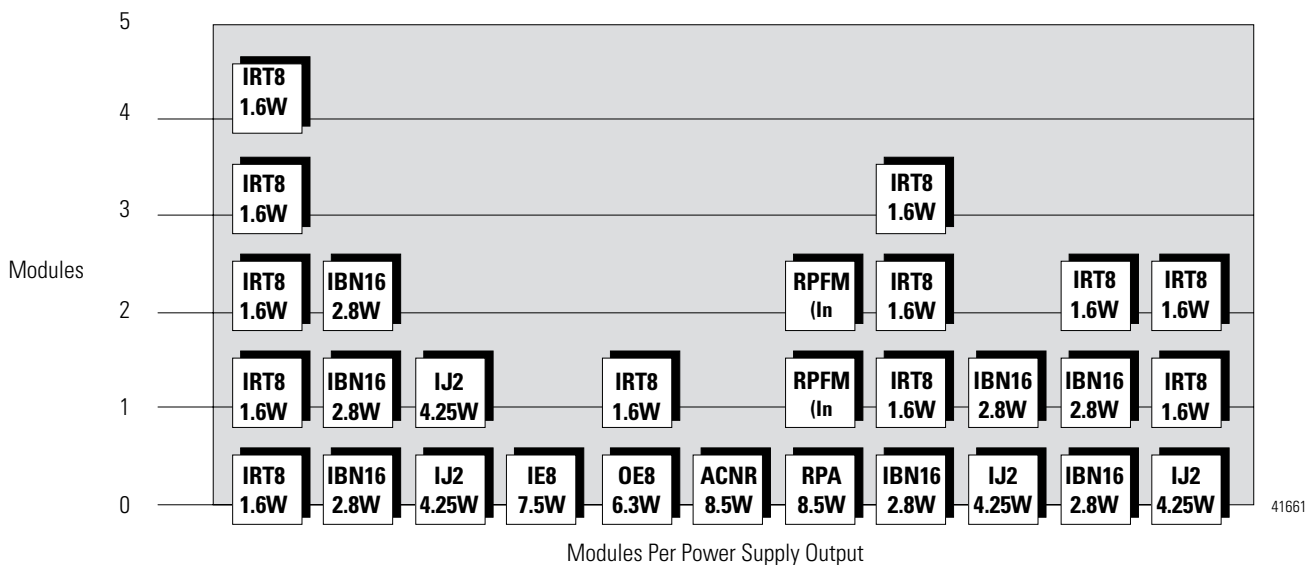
5

4

3

2

1

0

Modules

IRT8
1.6W

IRT8
1.6W

IRT8
1.6W

IRT8
1.6W

IRT8
1.6W

IBN16
2.8W

IBN16
2.8W

IBN16
2.8W

IJ2
4.25W

IJ2
4.25W

IE8
7.5W

IRT8
1.6W

OE8
6.3W

ACNR
8.5W

RPFM
(In

RPFM
(In

RPA
8.5W

IRT8
1.6W

IRT8
1.6W

IRT8
1.6W

IBN16
2.8W

IBN16
2.8W

IJ2
4.25W

IRT8
1.6W

IBN16
2.8W

IBN16
2.8W

IRT8
1.6W

IRT8
1.6W

IJ2
4.25W

41661

Modules Per Power Supply Output